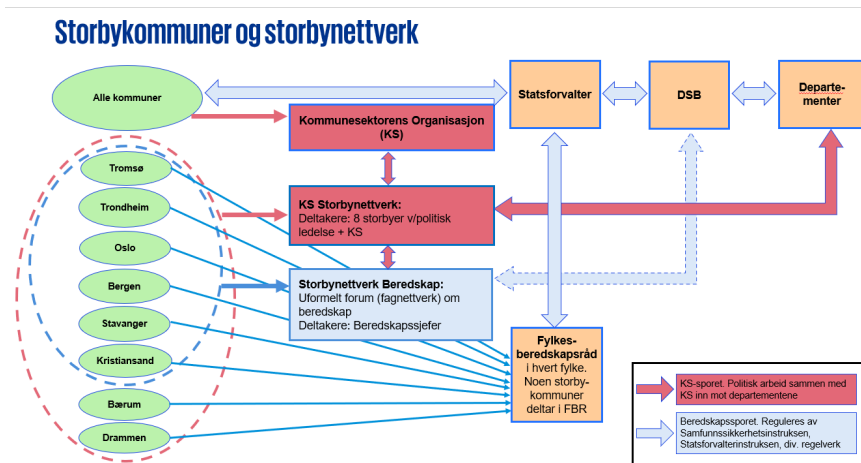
Storbykommuner og storbynettverk

Alle kommuner

Kommunesektorens Organisasjon (KS)

Statsforvalter

DSB

Departementer

Tromsø

Trondheim

Oslo

Bergen

Stavanger

Kristiansand

Bærum

Drammen

KS Storbynettverk: Deltakere: 8 storbyer v/politisk ledelse + KS

Storbynettverk Beredskap: Uformelt forum (fagnettverk) om beredskap Deltakere: Beredskapssjefer

Fylkesberedskapsråd i hvert fylke. Noen storbykommuner deltar i FBR

KS-sporet. Politisk arbeid sammen med KS inn mot departementene

Beredskapssporet. Reguleres av Samfunnssikkerhetsinstruksen, Statsforvalterinstruksen, div. regelverk